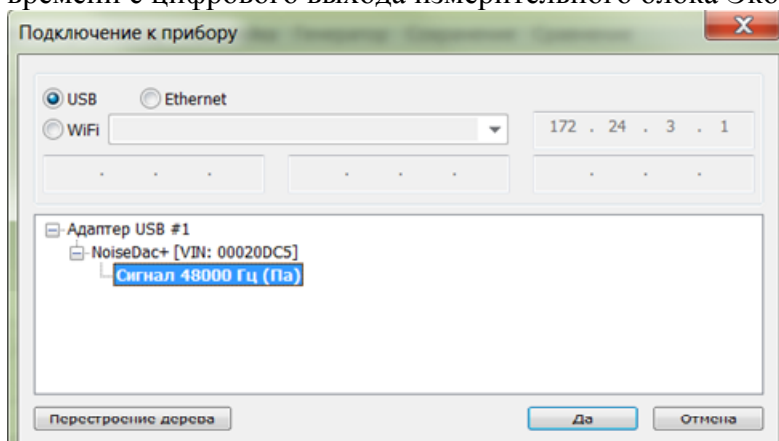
времени с цифрового выхода измерительного блока Эко

Подключение к прибору

USB Ethernet
WiFi
172 . 24 . 3 . 1

Адаптер USB #1
NoiseDac+ [VIN: 00020DC5]
Сигнал 48000 Гц (Па)

Перестроение дерева
Да
Отмена